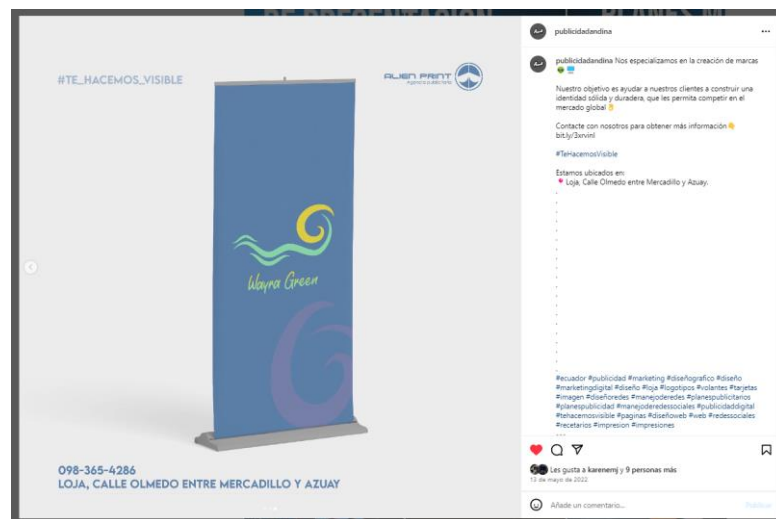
#TE_HACEMOS_VISIBLE

ALIEN PRINT
Agencia publicitaria

Wayra Green

098-365-4286
LOJA, CALLE OLMEDO ENTRE MERCADILLO Y AZUAY

publicidadandina

publicidadandina Nos especializamos en la creación de marcas

Nuestro objetivo es ayudar a nuestros clientes a construir una identidad sólida y duradera, que les permita competir en el mercado global

Contacte con nosotros para obtener más información bit.ly/3xrvinl

#TeHacemosVisible

Estamos ubicados en:
Loja, Calle Olmedo entre Mercadillo y Azuay.

#ecuador #publicidad #marketing #diseñografico #diseño #marketingdigital #diseño #loja #logotipos #volantes #tarjetas #imagen #diseñoredes #manejoderedes #planespublicitarios #planespublicidad #manejoderedessociales #publicidaddigital #tehacemosvisible #paginas #diseñoweb #web #redessociales #recetarios #impresion #impresiones

Les gusta a karenemj y 9 personas más
13 de mayo de 2022

Añade un comentario...
Publicar